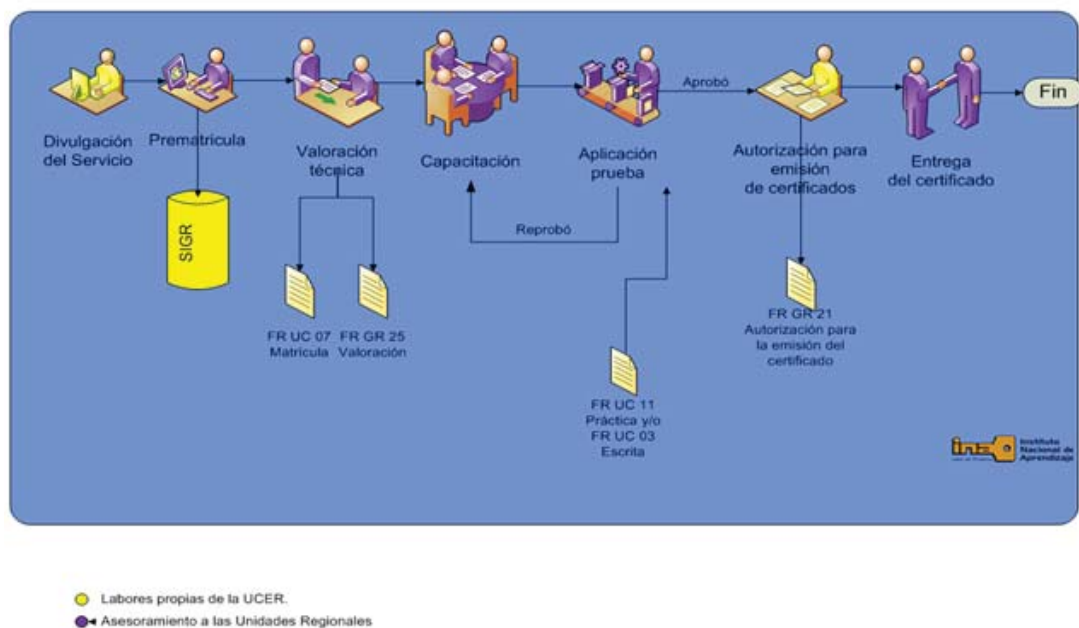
Divulgación del Servicio

Prematricula

SIGR

Valoración técnica

FR UC 07 Matricula

FR GR 25 Valoración

Capacitación

Reprobó

Aplicación prueba

FR UC 11 Práctica y/o FR UC 03 Escrita

Aprobó

Autorización para emisión de certificados

FR GR 21 Autorización para la emisión del certificado

Entrega del certificado

Fin

ina Instituto Nacional de Aprendizaje

Labores propias de la UCER.

Asesoramiento a las Unidades Regionales